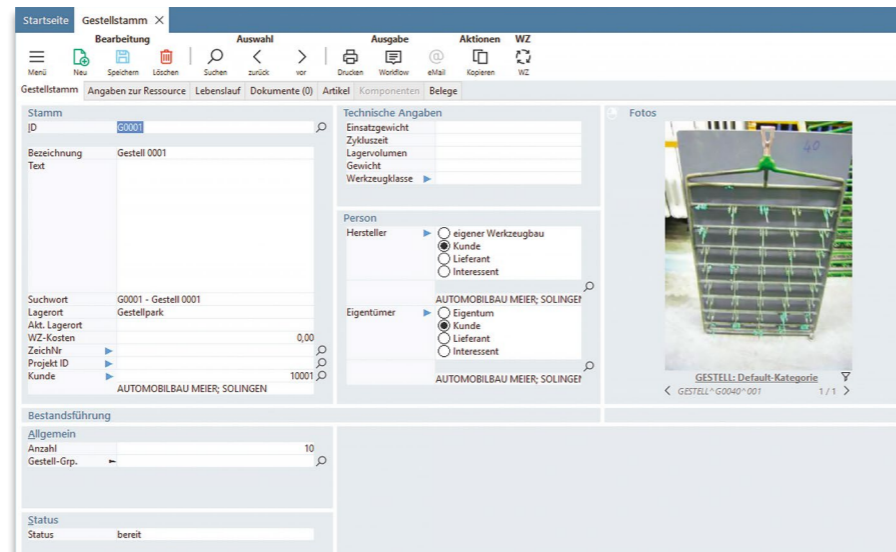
Startseite Gestellstamm ×

Bearbeitung Auswahl Ausgabe Aktionen WZ

Menü Neu Speichern Löschen Suchen zurück vor Drucken Workflow eMail Kopieren WZ

Gestellstamm Angaben zur Ressource Lebenslauf Dokumente (0) Artikel Komponenten Belege

Stamm

ID G0001

Bezeichnung Gestell 0001
Text

Suchwort G0001 - Gestell 0001
Lagerort Gestellpark
Akt. Lagerort
WZ-Kosten 0,00
ZeichNr
Projekt ID
Kunde 10001
AUTOMOBILBAU MEIER; SOLINGEN

Technische Angaben

Einsatzgewicht
Zykluszeit
Lagervolumen
Gewicht
Werkzeugklasse

Person

Hersteller
eigener Werkzeugbau
Kunde
Lieferant
Interessent

AUTOMOBILBAU MEIER; SOLINGEN

Eigentümer
Eigentum
Kunde
Lieferant
Interessent

AUTOMOBILBAU MEIER; SOLINGEN

Fotos

40

GESTELL: Default-Kategorie
GESTELL^G0040^001 1 / 1

Bestandsführung

Allgemein
Anzahl 10
Gestell-Grp.

Status
Status bereit